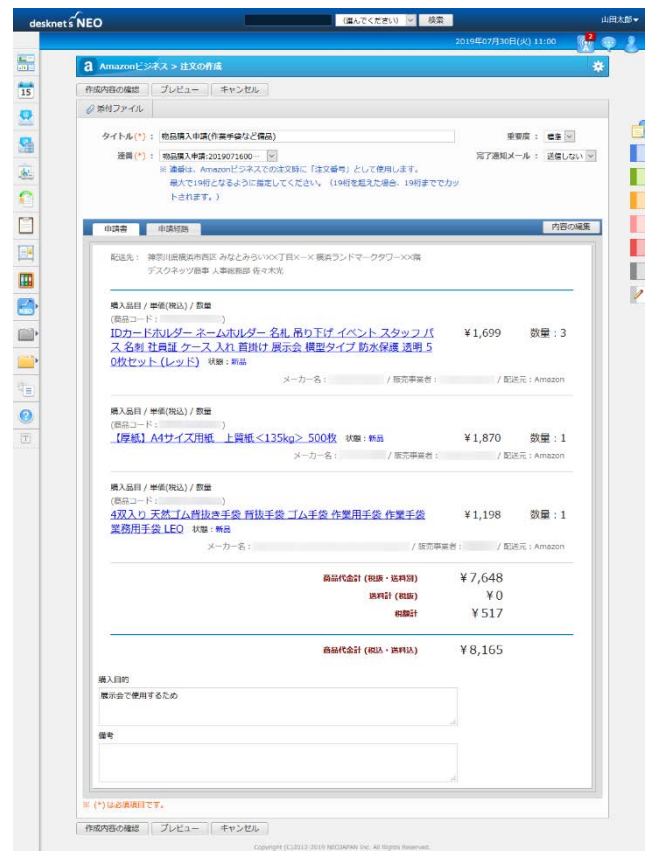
desknet's NEO

(選んでください) 検索

山田太郎

2019年07月30日(火) 11:00

2

15

a Amazonビジネス > 注文の作成

作成内容の確認 プレビュー キャンセル

添付ファイル

タイトル(*)： 物品購入申請(作業用手袋など備品)

重要度： 標準

連番(*)： 物品購入申請:2019071600…

完了通知メール： 送信しない

※ 連番は、Amazonビジネスでの注文時に「注文番号」として使用します。
最大で19桁となるように指定してください。（19桁を超えた場合、19桁まででカットされます。）

申請書 申請経路

内容の編集

配送先： 神奈川県横浜市西区 みなとみらい××丁目×-× 横浜ランドマークタワー××階
デスクネッツ商事 人事総務部 佐々木光

購入品目 / 単価(税込) / 数量
(商品コード： )
IDカードホルダー ネームホルダー 名札 吊り下げ イベント スタッフ パス 名刺 社員証 ケース 入れ 首掛け 展示会 横型タイプ 防水保護 透明 50枚セット (レッド) 状態：新品
¥1,699 数量：3
メーカー名： / 販売事業者： / 配送元：Amazon

購入品目 / 単価(税込) / 数量
(商品コード： )
【厚紙】A4サイズ用紙 上質紙＜135kg＞ 500枚 状態：新品
¥1,870 数量：1
メーカー名： / 販売事業者： / 配送元：Amazon

購入品目 / 単価(税込) / 数量
(商品コード： )
4双入り 天然ゴム背抜き手袋 背抜手袋 ゴム手袋 作業用手袋 作業手袋 業務用手袋 LEO 状態：新品
¥1,198 数量：1
メーカー名： / 販売事業者： / 配送元：Amazon

商品代金計 (税抜・送料別) ¥7,648
送料計 (税抜) ¥0
税額計 ¥517

商品代金計 (税込・送料込) ¥8,165

購入目的
展示会で使用するため

備考

※ (*) は必須項目です。

作成内容の確認 プレビュー キャンセル

Copyright (C)2012-2019 NEOJAPAN Inc. All Rights Reserved.